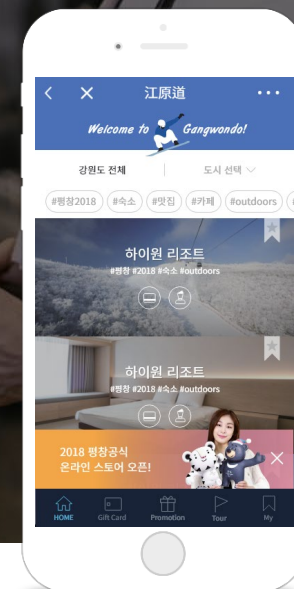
江原道

Welcome to Gangwondo!

강원도 전체

도시 선택

#평창2018 #숙소 #맛집 #카페 #outdoors

하이원 리조트
#평창 #2018 #숙소 #outdoors

하이원 리조트
#평창 #2018 #숙소 #outdoors

2018 평창공식
온라인 스토어 오픈!

HOME
Gift Card
Promotion
Tour
My